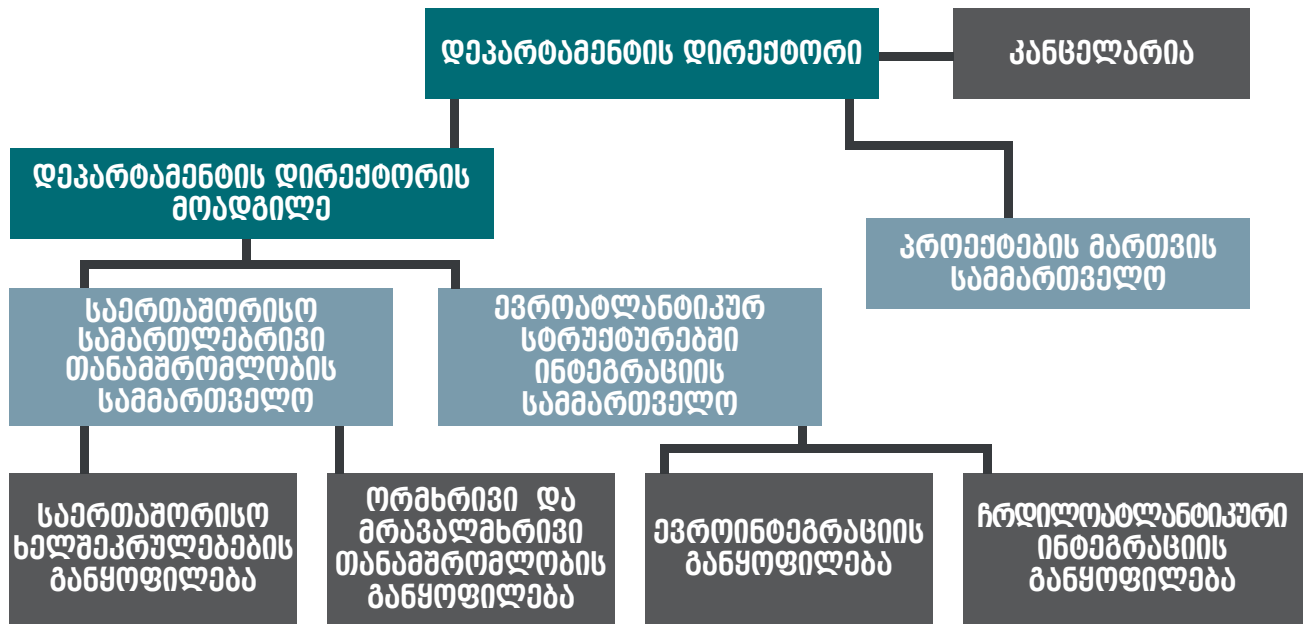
დეპარტამენტის დირექტორი

კანცელარია

დეპარტამენტის დირექტორის მოადგილე

პროექტების მართვის სამმართველო

საერთაშორისო სამართლებრივი თანამშრომლობის სამმართველო

ევროატლანტიკურ სტრუქტურებში ინტეგრაციის სამმართველო

საერთაშორისო ხელშეკრულებების განყოფილება

ორმხრივი და მრავალმხრივი თანამშრომლობის განყოფილება

ევროინტეგრაციის განყოფილება

ჩრდილოატლანტიკური ინტეგრაციის განყოფილება